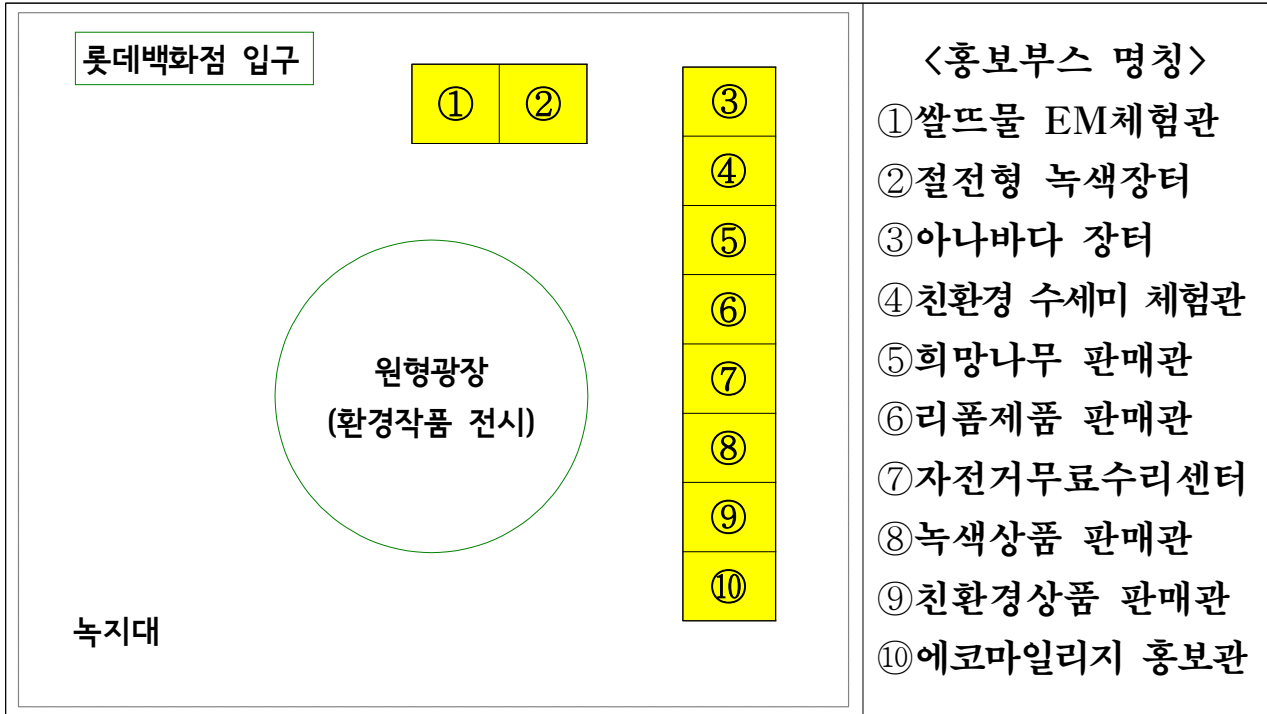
롯데백화점 입구

①

②

③

④

⑤

⑥

⑦

⑧

⑨

⑩

원형광장
(환경작품 전시)

녹지대

<홍보부스 명칭>
①쌀뜨물 EM체험관
②절전형 녹색장터
③아나바다 장터
④친환경 수세미 체험관
⑤희망나무 판매관
⑥리폼제품 판매관
⑦자전거무료수리센터
⑧녹색상품 판매관
⑨친환경상품 판매관
⑩에코마일리지 홍보관